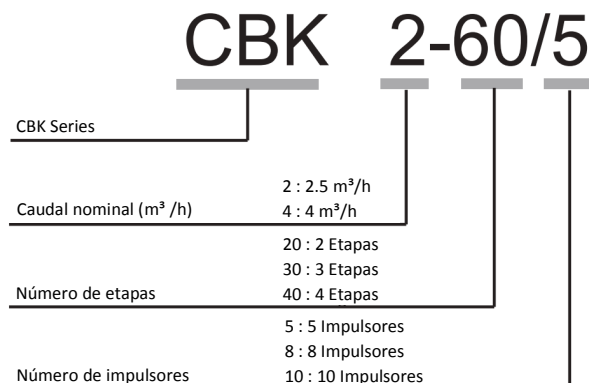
CBK 2-60/5

CBK Series

Caudal nominal (m³ /h)
2 : 2.5 m³/h
4 : 4 m³/h

Número de etapas
20 : 2 Etapas
30 : 3 Etapas
40 : 4 Etapas

Número de impulsores
5 : 5 Impulsores
8 : 8 Impulsores
10 : 10 Impulsores